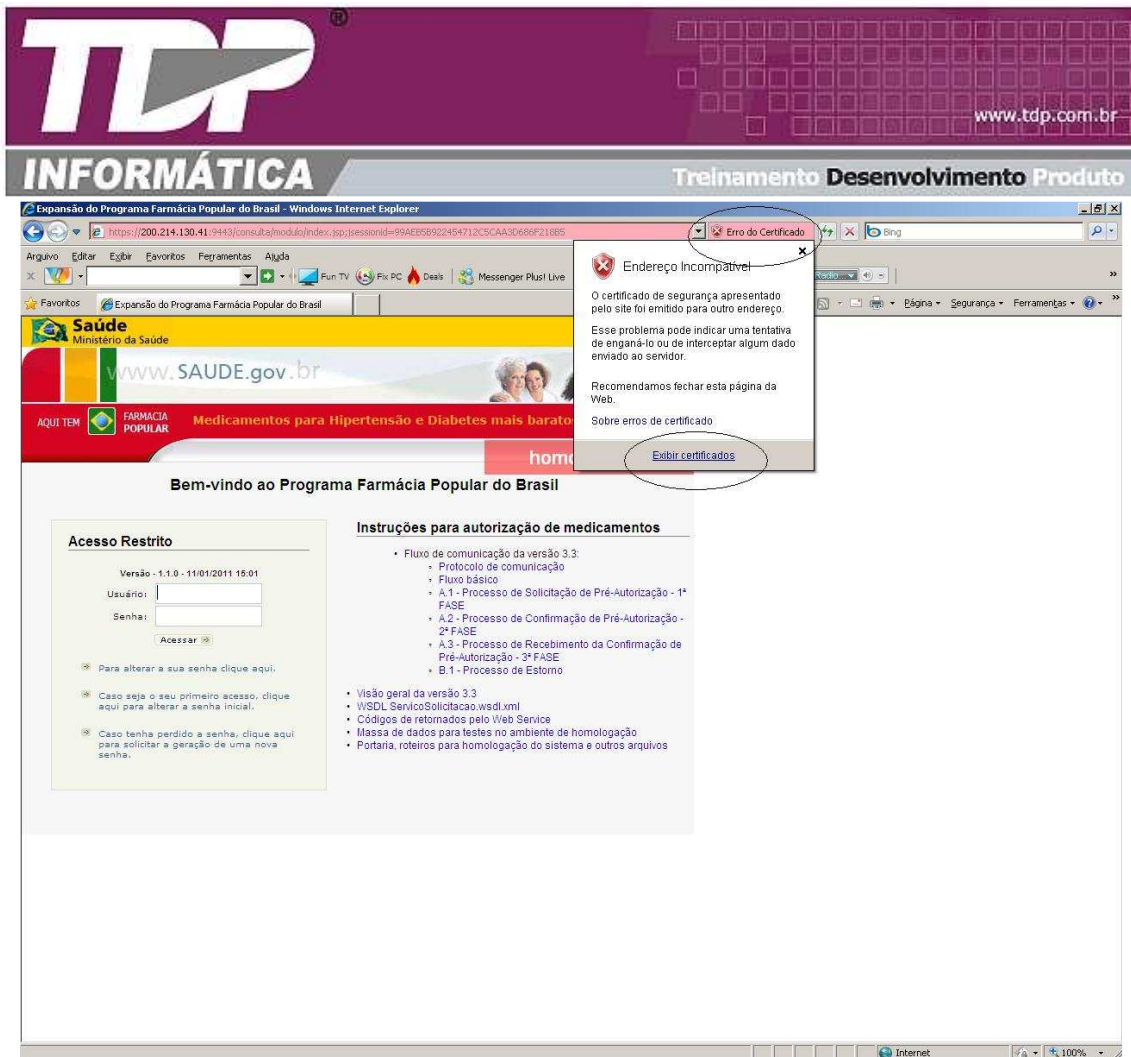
TDP®

www.tdp.com.br

INFORMÁTICA

Treinamento Desenvolvimento Produto

Expansão do Programa Farmácia Popular do Brasil - Windows Internet Explorer

https://200.214.130.41:9443/consulta/modulo/index.jsp;jsessionid=99AEB5B922454712C5CAA3D686F218B5

Erro do Certificado

Bing

Arquivo Editar Exibir Favoritos Ferramentas Ajuda

Fun TV Fix PC Deals Messenger Plus! Live

Favoritos Expansão do Programa Farmácia Popular do Brasil

Página Segurança Ferramentas

Endereço Incompatível

O certificado de segurança apresentado pelo site foi emitido para outro endereço.

Esse problema pode indicar uma tentativa de enganá-lo ou de interceptar algum dado enviado ao servidor.

Recomendamos fechar esta página da Web.

Sobre erros de certificado

Exibir certificados

Saúde
Ministério da Saúde

www.SAUDE.gov.br

AQUI TEM FARMACIA POPULAR Medicamentos para Hipertensão e Diabetes mais baratos

homo

Bem-vindo ao Programa Farmácia Popular do Brasil

Acesso Restrito

Versão - 1.1.0 - 11/01/2011 15:01

Usuário:

Senha:

Acessar

Para alterar a sua senha clique aqui.

Caso seja o seu primeiro acesso, clique aqui para alterar a senha inicial.

Caso tenha perdido a senha, clique aqui para solicitar a geração de uma nova senha.

Instruções para autorização de medicamentos

• Fluxo de comunicação da versão 3.3:
◦ Protocolo de comunicação
◦ Fluxo básico
◦ A.1 - Processo de Solicitação de Pré-Autorização - 1ª FASE
◦ A.2 - Processo de Confirmação de Pré-Autorização - 2ª FASE
◦ A.3 - Processo de Recebimento da Confirmação de Pré-Autorização - 3ª FASE
◦ B.1 - Processo de Estorno

• Visão geral da versão 3.3
• WSDL ServicoSolicitacao.wsdl.xml
• Códigos de retornados pelo Web Service
• Massa de dados para testes no ambiente de homologação
• Portaria, roteiros para homologação do sistema e outros arquivos

Internet 100%